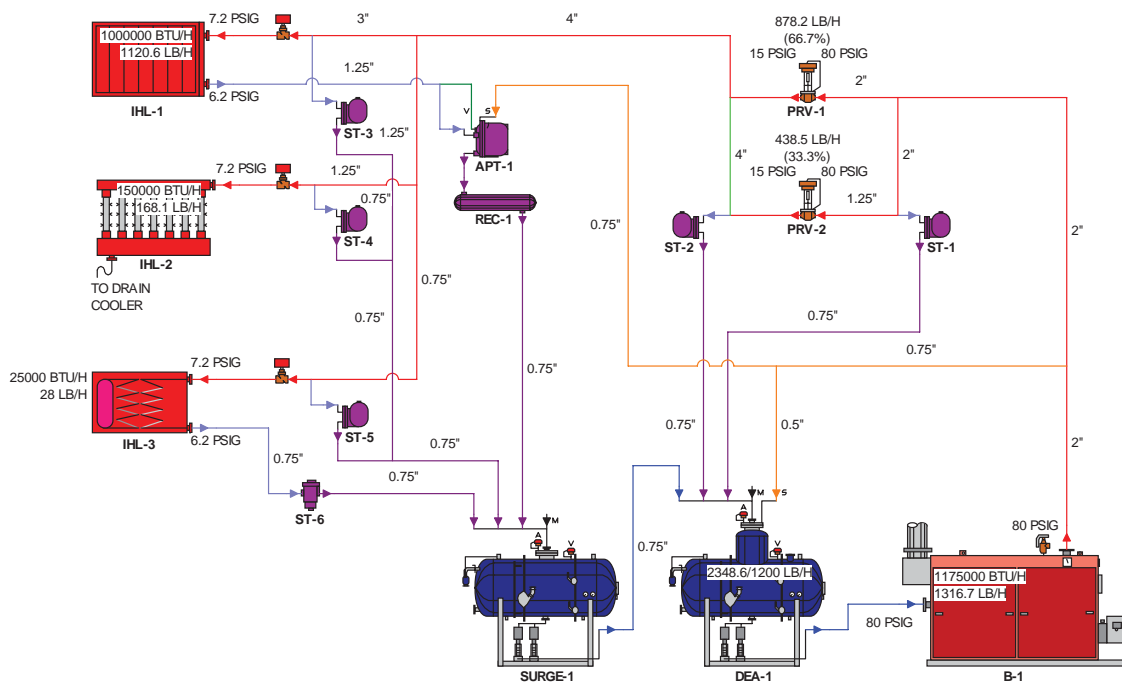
1000000 BTU/H
1120.6 LB/H
7.2 PSIG
3"
4"
878.2 LB/H
(66.7%)
15 PSIG
80 PSIG
6.2 PSIG
1.25"
2"
IHL-1
PRV-1
V
S
ST-3
1.25"
APT-1
438.5 LB/H
(33.3%)
7.2 PSIG
1.25"
4"
2"
15 PSIG
80 PSIG
150000 BTU/H
168.1 LB/H
0.75"
1.25"
REC-1
0.75"
ST-4
ST-2
PRV-2
ST-1
2"
IHL-2
TO DRAIN COOLER
0.75"
0.75"
0.75"
0.75"
7.2 PSIG
25000 BTU/H
28 LB/H
0.75"
IHL-3
ST-5
0.75"
0.75"
0.5"
6.2 PSIG
0.75"
2"
0.75"
M
S
ST-6
M
0.75"
80 PSIG
2348.6/1200 LB/H
1175000 BTU/H
1316.7 LB/H
80 PSIG
SURGE-1
DEA-1
B-1